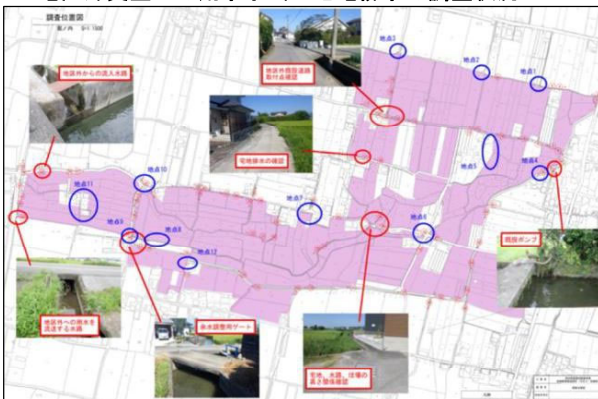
調査位置図

地区外からの流入水路

地区外既設道路取付点確認

宅地排水の確認

地点1
地点2
地点3
地点4
地点5
地点6
地点7
地点8
地点9
地点10
地点11
地点12

既設ポンプ

地区外への用水を流送する水路

用水路整用ゲート

宅地、水路、田畑の高さ関係確認